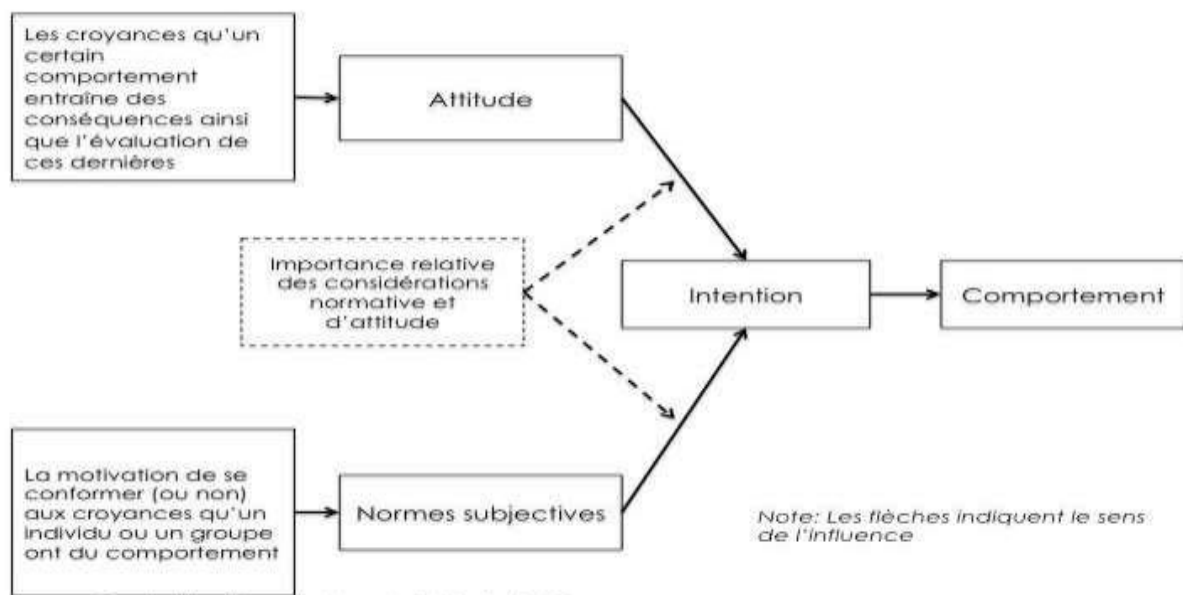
Les croyances qu'un certain comportement entraîne des conséquences ainsi que l'évaluation de ces dernières

Attitude

Importance relative des considérations normative et d'attitude

Intention

Comportement

La motivation de se conformer (ou non) aux croyances qu'un individu ou un groupe ont du comportement

Normes subjectives

Note: Les flèches indiquent le sens de l'influence

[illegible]